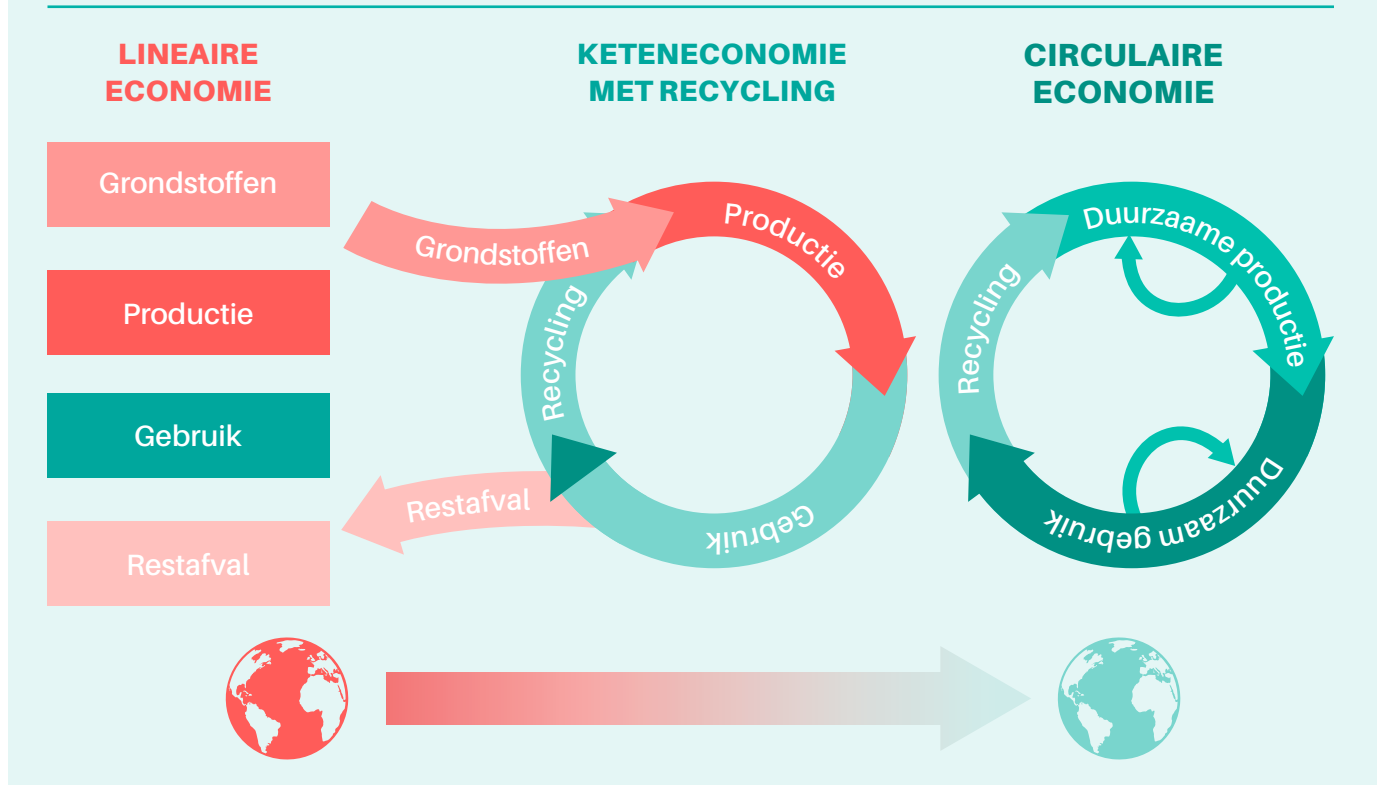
LINEAIRE ECONOMIE

Grondstoffen

Productie

Gebruik

Restafval

KETENECONOMIE MET RECYCLING

Grondstoffen

Productie

Recycling

Restafval

Gebruik

CIRCULAIRE ECONOMIE

Duurzaame productie

Recycling

Duurzaam gebruik